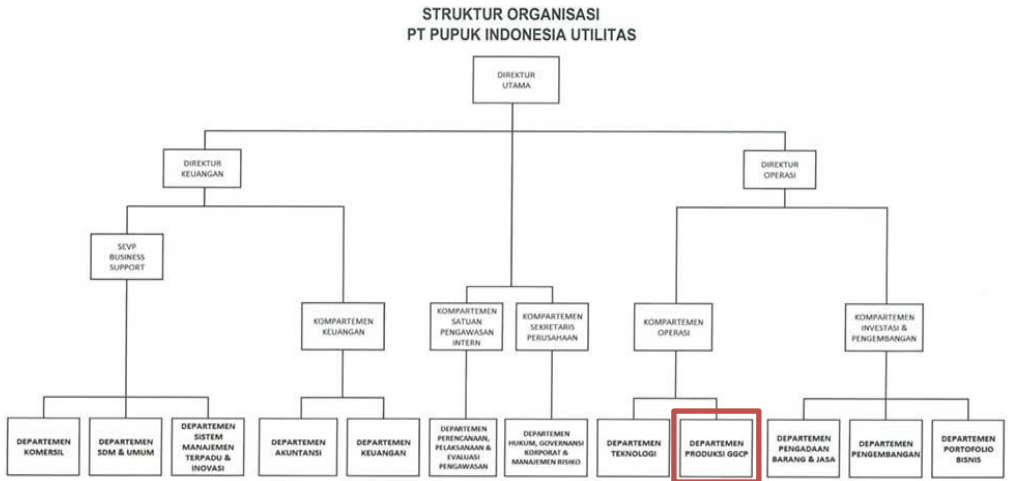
STRUKTUR ORGANISASI
PT PUPUK INDONESIA UTILITAS

DIREKTUR UTAMA

DIREKTUR KEUANGAN

DIREKTUR OPERASI

SEVP BUSINESS SUPPORT

KOMPARTEMEN KEUANGAN

KOMPARTEMEN SATUAN PENGAWASAN INTERN

KOMPARTEMEN SEKRETARIS PERUSAHAAN

KOMPARTEMEN OPERASI

KOMPARTEMEN INVESTASI & PENGEMBANGAN

DEPARTEMEN KOMERSIL

DEPARTEMEN SDM & UMUM

DEPARTEMEN SISTEM MANAJEMEN TERPADU & INOVASI

DEPARTEMEN AKUNTANSI

DEPARTEMEN KEUANGAN

DEPARTEMEN PERENCANAAN, PELAKSANAAN & EVALUASI PENGAWASAN

DEPARTEMEN HUKUM, GOVERNANSI KORPORAT & MANAJEMEN RISIKO

DEPARTEMEN TEKNOLOGI

DEPARTEMEN PRODUKSI GGCP

DEPARTEMEN PENGADAAN BARANG & JASA

DEPARTEMEN PENGEMBANGAN

DEPARTEMEN PORTOFOLIO BISNIS